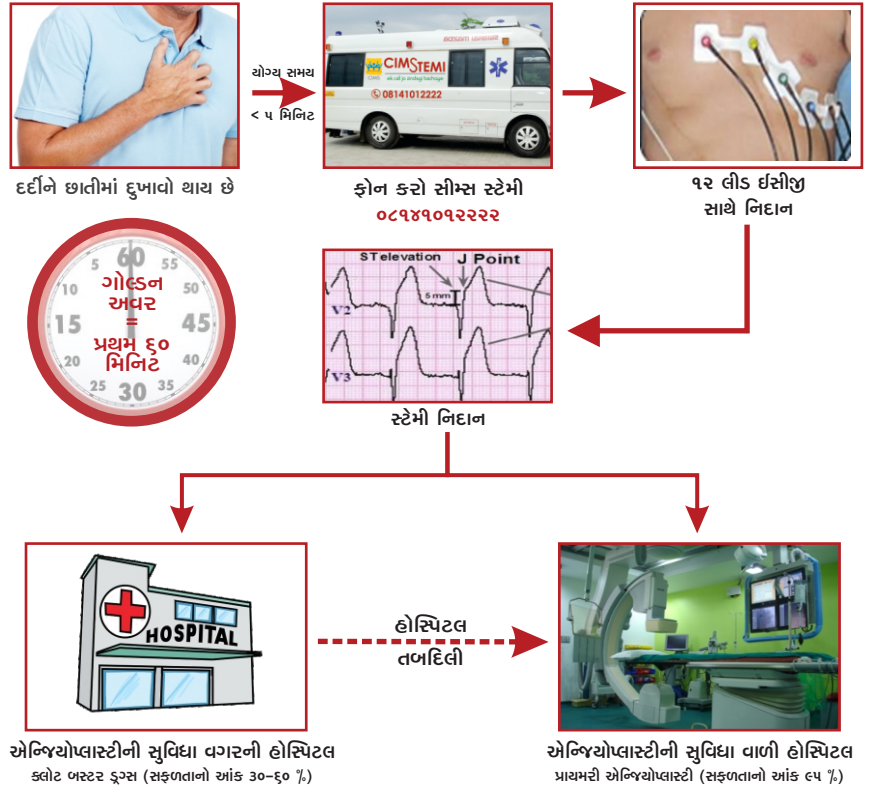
દર્દીને છાતીમાં દુખાવો થાય છે

યોગ્ય સમય
< ૫ મિનિટ

CIMSTEMI
08141012222

ફોન કરો સીમ્સ સ્ટેમી
૦૮૧૪૧૦૧૨૨૨૨

૧૨ લીડ ઈસીજી
સાથે નિદાન

60
5
55
10
50
15
45
20
40
25
35
30

ગોલ્ડન
અવર
=
પ્રથમ ૬૦
મિનિટ

STelevation
J Point
5 mm
V2
V3

સ્ટેમી નિદાન

HOSPITAL

હોસ્પિટલ
તબદિલી

એન્જિયોપ્લાસ્ટીની સુવિધા વગરની હોસ્પિટલ
ક્લોટ બસ્ટર ડ્રગ્સ (સફળતાનો આંક ૩૦-૬૦ %)

એન્જિયોપ્લાસ્ટીની સુવિધા વાળી હોસ્પિટલ
પ્રાયમરી એન્જિયોપ્લાસ્ટી (સફળતાનો આંક ૯૫ %)